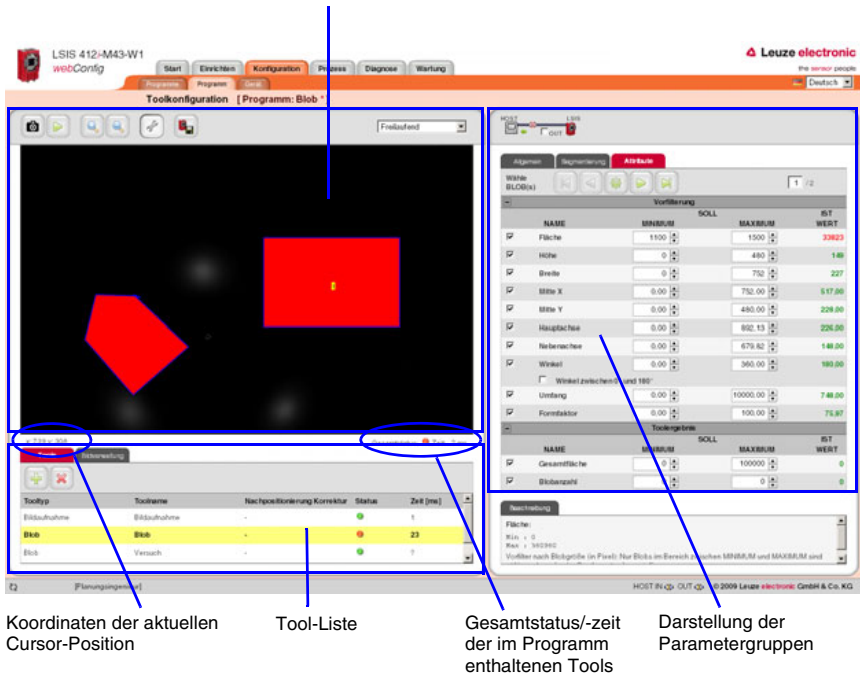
LSIS 412i-M43-W1
webConfig

Start | Einrichten | Konfiguration | Prozess | Diagnose | Wartung

Programme | Programm | Gerät

△ Leuze electronic
the sensor people

Deutsch

Toolkonfiguration [ Programm: Blob ]

Freilaufend

x: 738 y: 304

Gesamtstatus: ● Zeit: 7 ms

Tools | Bildverwaltung

| Tooltyp | Toolname | Nachpositionierung Korrektur | Status | Zeit [ms] |
|---|---|---|---|---|
| Bildaufnahme | Bildaufnahme | - | ● | 1 |
| Blob | Blob | - | ● | 23 |
| Blob | Versuch | - | ● | 7 |

HOST | LSIS | OUT

Allgemein | Segmentierung | Attribute

Wähle BLOB(s)

1 /2

Vorfilterung

| | NAME | SOLL MINIMUM | SOLL MAXIMUM | IST WERT |
|---|---|---|---|---|
| ☑ | Fläche | 1100 | 1500 | 33823 |
| ☑ | Höhe | 0 | 480 | 149 |
| ☑ | Breite | 0 | 752 | 227 |
| ☑ | Mitte X | 0.00 | 752.00 | 517.00 |
| ☑ | Mitte Y | 0.00 | 480.00 | 229.00 |
| ☑ | Hauptachse | 0.00 | 892.13 | 226.00 |
| ☑ | Nebenachse | 0.00 | 679.82 | 148.00 |
| ☑ | Winkel | 0.00 | 360.00 | 180.00 |

☐ Winkel zwischen 0 und 180°

| | NAME | SOLL MINIMUM | SOLL MAXIMUM | IST WERT |
|---|---|---|---|---|
| ☑ | Umfang | 0.00 | 10000.00 | 748.00 |
| ☑ | Formfaktor | 0.00 | 100.00 | 75.97 |

Toolergebnis

| | NAME | SOLL MINIMUM | SOLL MAXIMUM | IST WERT |
|---|---|---|---|---|
| ☑ | Gesamtfläche | 0 | 100000 | 0 |
| ☑ | Blobanzahl | 0 | 0 | 0 |

Beschreibung

Fläche:
Min : 0
Max : 360960
Vorfilter nach Blobgröße (in Pixel): Nur Blobs im Bereich zwischen MINIMUM und MAXIMUM sind

[Planungsingenieur]

HOST IN OUT © 2009 Leuze electronic GmbH & Co. KG

Koordinaten der aktuellen Cursor-Position

Tool-Liste

Gesamtstatus/-zeit der im Programm enthaltenen Tools

Darstellung der Parametergruppen